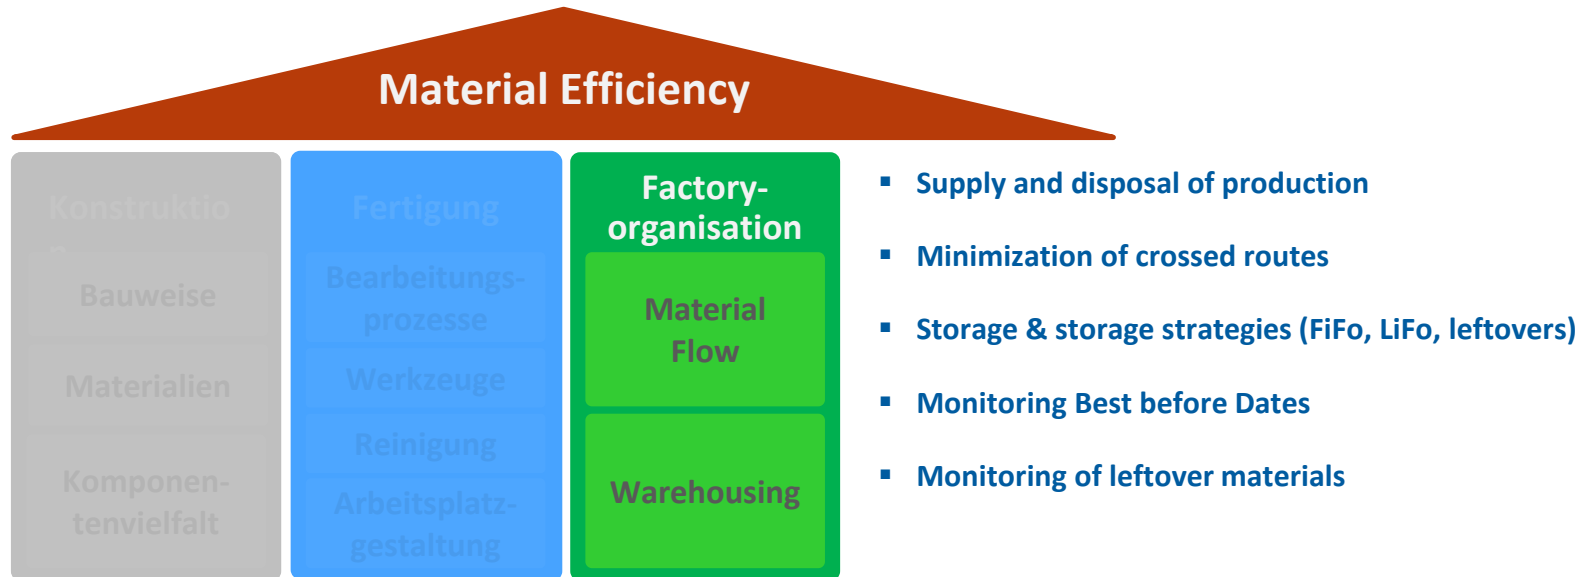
Material Efficiency

Konstruktio n

Bauweise

Materialien

Komponen-tenvielfalt

Fertigung

Bearbeitungs-prozesse

Werkzeuge

Reinigung

Arbeitsplatz-gestaltung

Factory-organisation

Material Flow

Warehousing

- Supply and disposal of production
- Minimization of crossed routes
- Storage & storage strategies (FiFo, LiFo, leftovers)
- Monitoring Best before Dates
- Monitoring of leftover materials